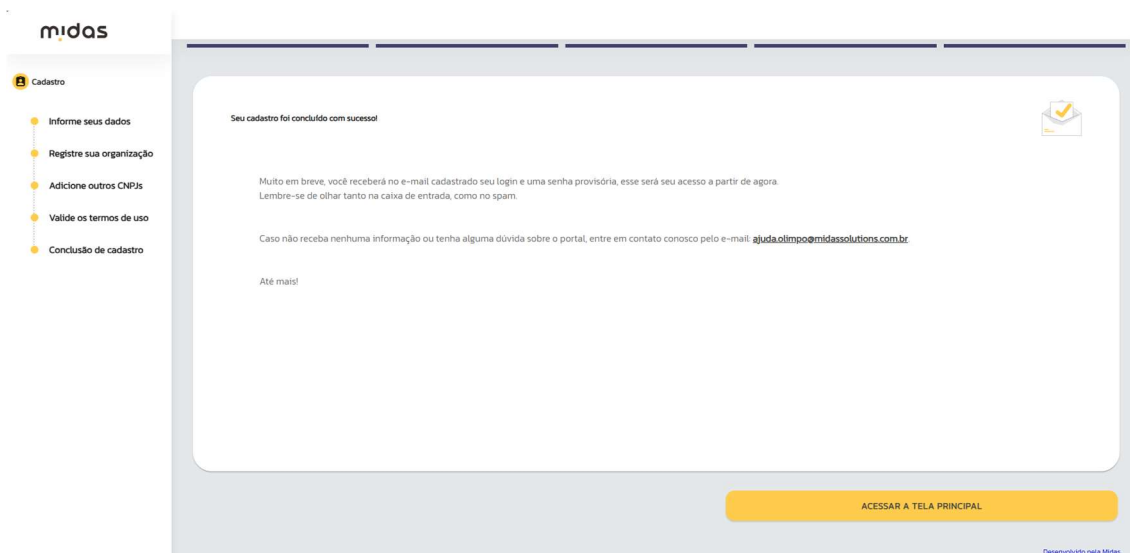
midas

Cadastro

Informe seus dados

Registre sua organização

Adicione outros CNPJs

Valide os termos de uso

Conclusão de cadastro

Seu cadastro foi concluído com sucesso!

Muito em breve, você receberá no e-mail cadastrado seu login e uma senha provisória, esse será seu acesso a partir de agora.
Lembre-se de olhar tanto na caixa de entrada, como no spam.

Caso não receba nenhuma informação ou tenha alguma dúvida sobre o portal, entre em contato conosco pelo e-mail: ajuda.olimpo@midassolutions.com.br.

Até mais!

ACESSAR A TELA PRINCIPAL

Desenvolvido pela Midas